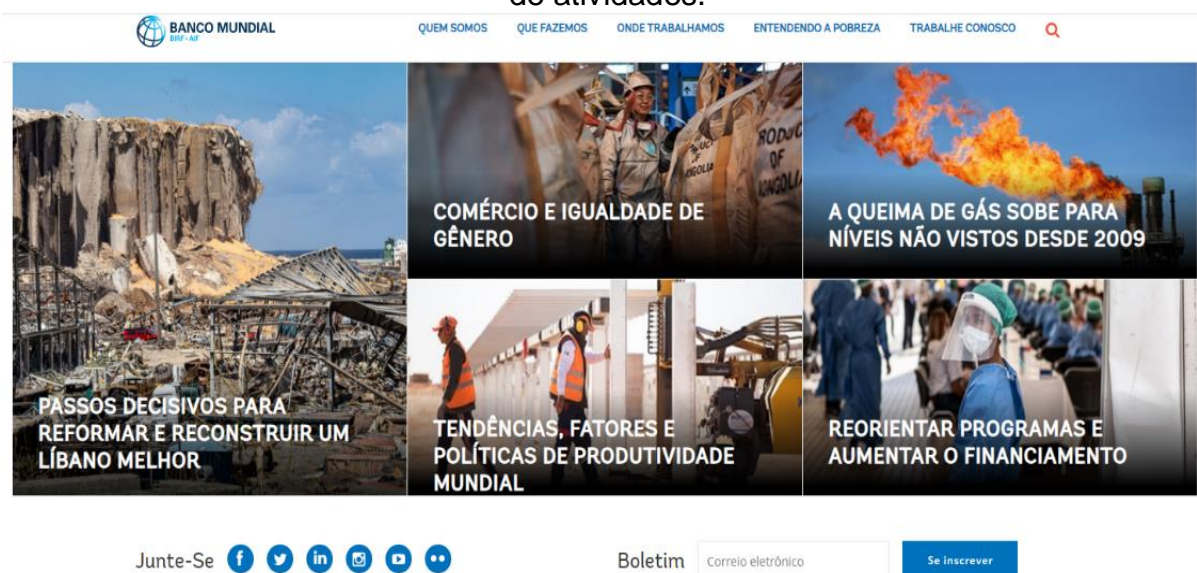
de atividades.

BANCO MUNDIAL
BIRF • AIF

QUEM SOMOS QUE FAZEMOS ONDE TRABALHAMOS ENTENDENDO A POBREZA TRABALHE CONOSCO

PASSOS DECISIVOS PARA REFORMAR E RECONSTRUIR UM LÍBANO MELHOR

COMÉRCIO E IGUALDADE DE GÊNERO

A QUEIMA DE GÁS SOBE PARA NÍVEIS NÃO VISTOS DESDE 2009

TENDÊNCIAS, FATORES E POLÍTICAS DE PRODUTIVIDADE MUNDIAL

REORIENTAR PROGRAMAS E AUMENTAR O FINANCIAMENTO

Junte-Se

Boletim Correio eletrônico Se inscrever